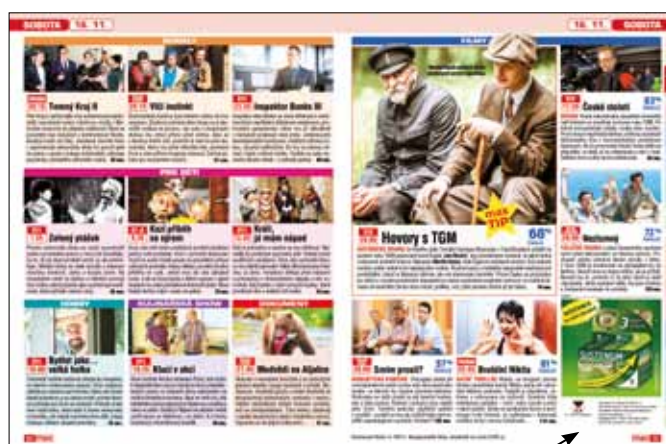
SOBOTA 16. 11.

SERIÁLY

Temný Kraj II

Věži modelů

Inspektor Banks III

PRO DĚTI

Zelený ptáček

Kuří příběh ze zprávy

Kočky, já mám nápad

HOBBY

Nebler jako... velká kulka

Klaní v akci

Medvědi na Aljašce

16. 11. SOBOTA

FILMY

Hovory s TGM

náš TIP

68%

České století

87%

Nelituji

72%

Smím prosit?

57%

Brutální Nikita

61%

SYSTEMIN